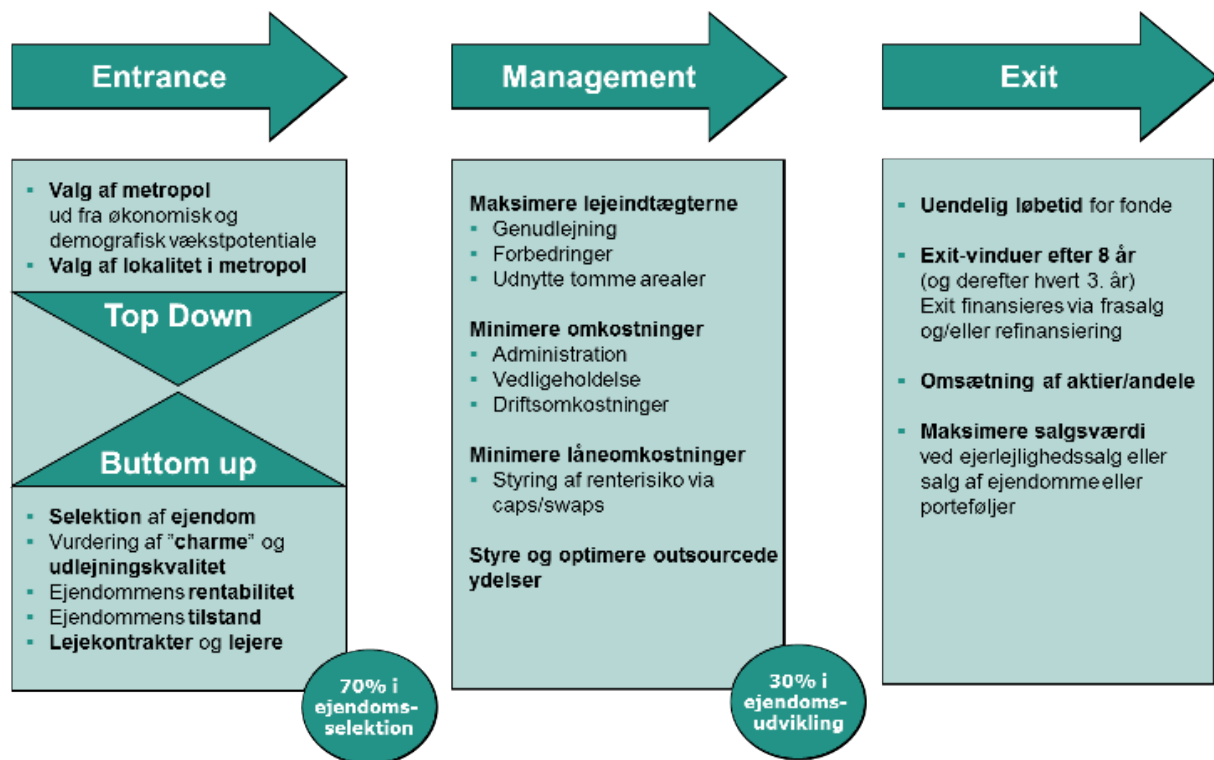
Entrance

- Valg af metropol ud fra økonomisk og demografisk vækstpotentiale
- Valg af lokalitet i metropol

Top Down

Buttom up

- Selektion af ejendom
- Vurdering af "charme" og udlejningskvalitet
- Ejendommens rentabilitet
- Ejendommens tilstand
- Lejekontrakter og lejere

70% i ejendoms-selektion

Management

Maksimere lejeindtægterne
- Genudlejning
- Forbedringer
- Udnytte tomme arealer

Minimere omkostninger
- Administration
- Vedligeholdelse
- Driftsomkostninger

Minimere låneomkostninger
- Styring af renterisiko via caps/swaps

Styre og optimere outsourcede ydelser

30% i ejendoms-udvikling

Exit

- Uendelig løbetid for fonde
- Exit-vinduer efter 8 år (og derefter hvert 3. år) Exit finansieres via frasalg og/eller refinansiering
- Omsætning af aktier/andele
- Maksimere salgsværdi ved ejerlejlighedssalg eller salg af ejendomme eller porteføljer